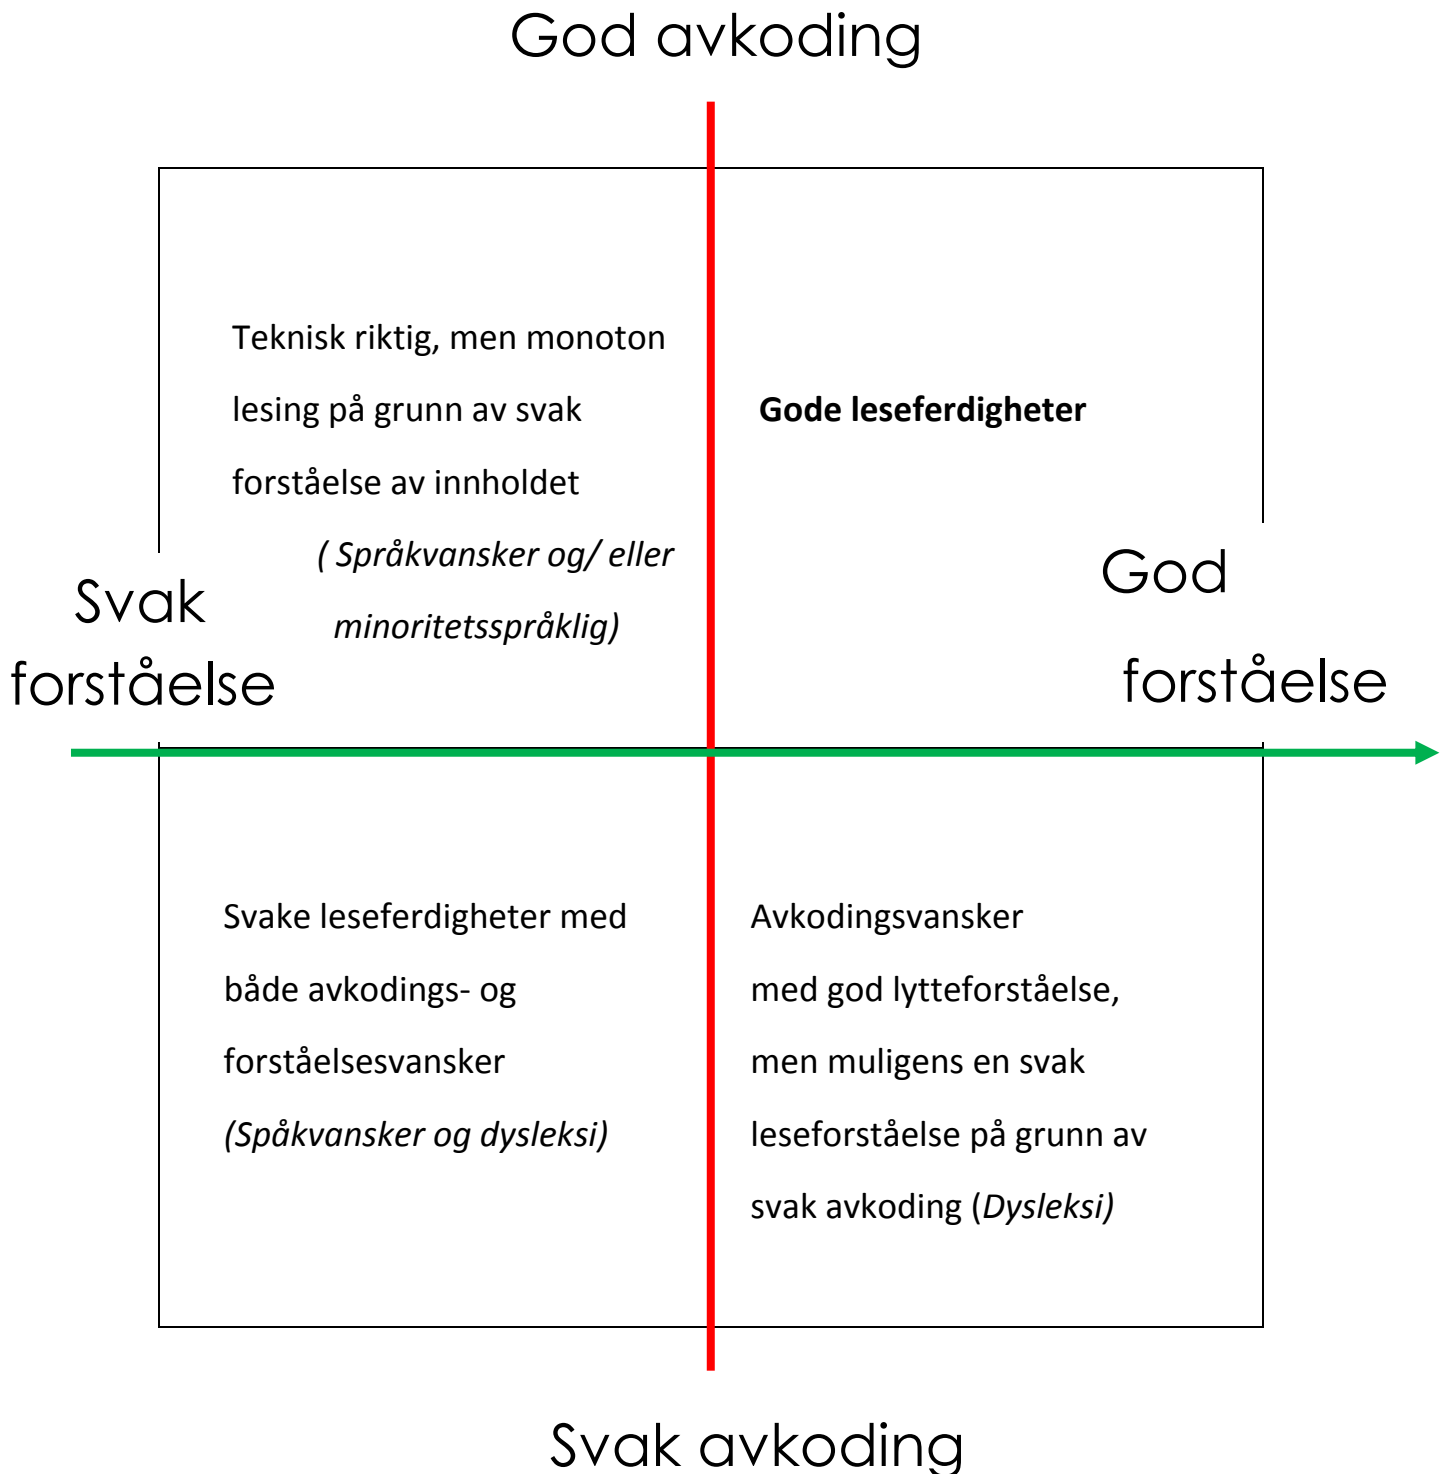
God avkoding

Teknisk riktig, men monoton lesing på grunn av svak forståelse av innholdet

*( Språkvansker og/ eller minoritetsspråklig)*

**Gode leseferdigheter**

Svak forståelse

God forståelse

Svake leseferdigheter med både avkodings- og forståelsesvansker

*(Spåkvansker og dysleksi)*

Avkodingsvansker med god lytteforståelse, men muligens en svak leseforståelse på grunn av svak avkoding (*Dysleksi)*

Svak avkoding